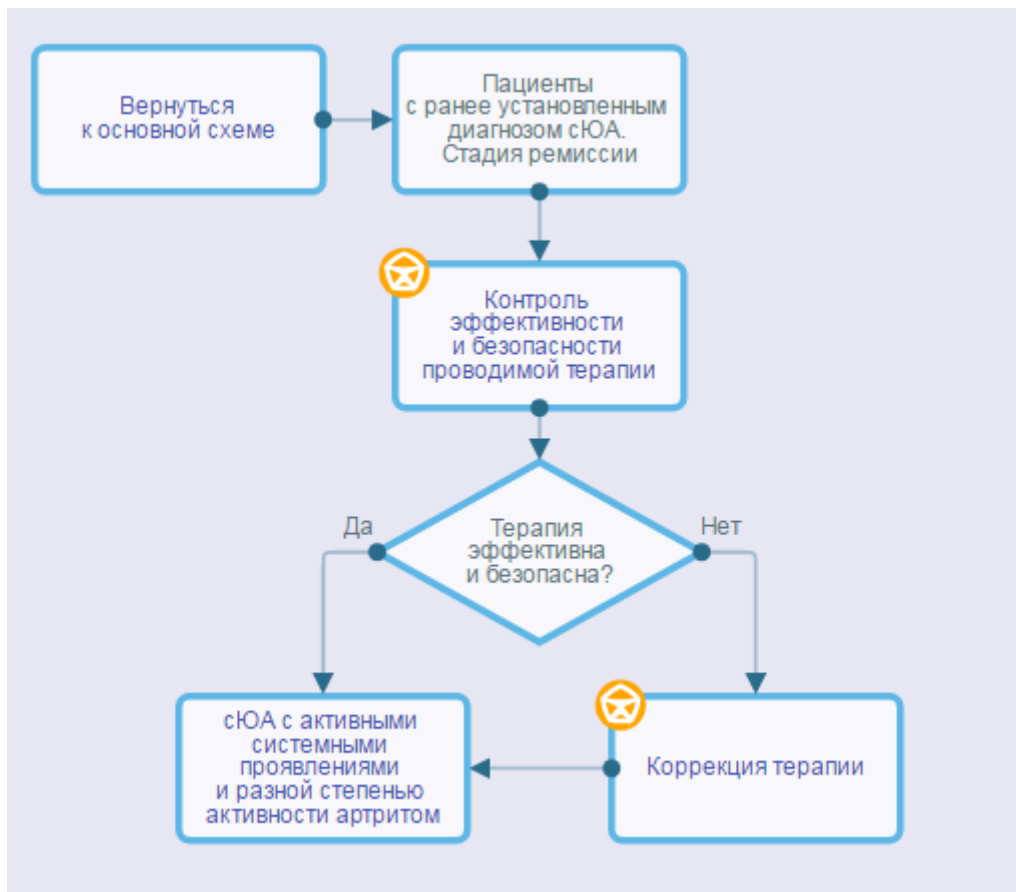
Вернуться к основной схеме

Пациенты с ранее установленным диагнозом сЮА. Стадия ремиссии

Контроль эффективности и безопасности проводимой терапии

Терапия эффективна и безопасна?

Да

Нет

сЮА с активными системными проявлениями и разной степенью активности артритом

Коррекция терапии